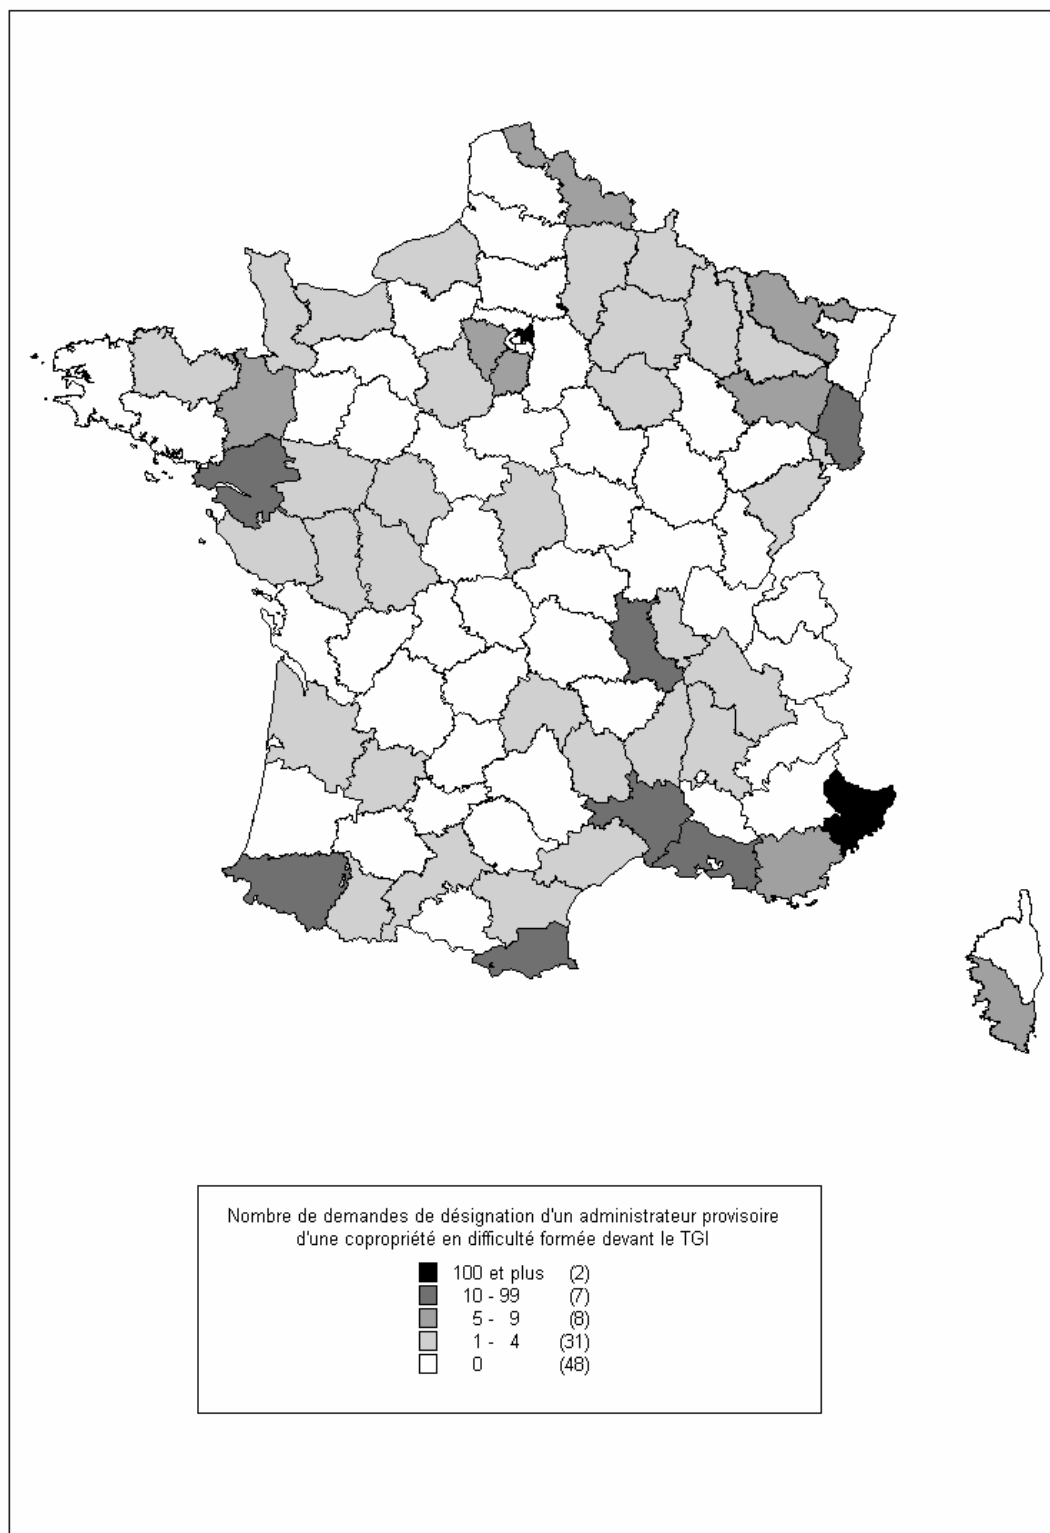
Nombre de demandes de désignation d'un administrateur provisoire d'une copropriété en difficulté formée devant le TGI

| | | |
|---|---|---|
| ■ | 100 et plus | (2) |
| ■ | 10 - 99 | (7) |
| ■ | 5 - 9 | (8) |
| ■ | 1 - 4 | (31) |
| □ | 0 | (48) |